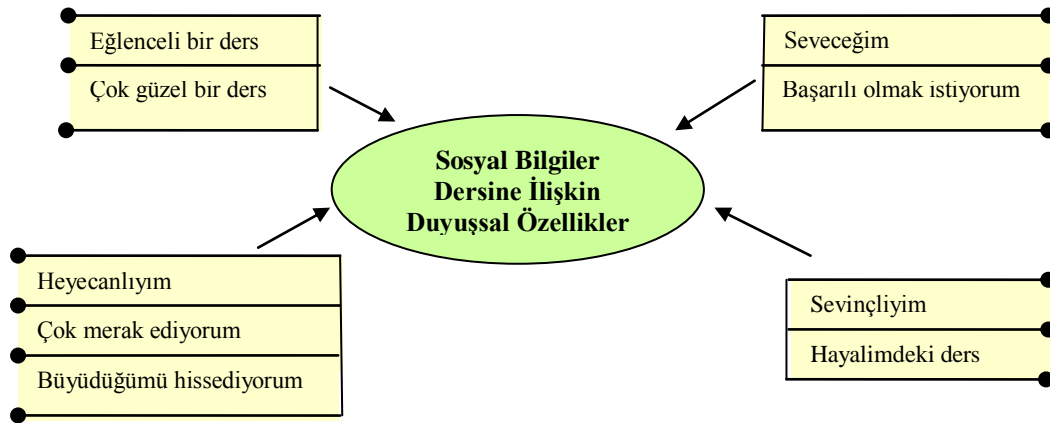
Eğlenceli bir ders
Çok güzel bir ders

Seveceğim
Başarılı olmak istiyorum

Sosyal Bilgiler Dersine İlişkin Duyuşsal Özellikler

Heyecanlıyım
Çok merak ediyorum
Büyüdüğümü hissediyorum

Sevinçliyim
Hayalimdeki ders